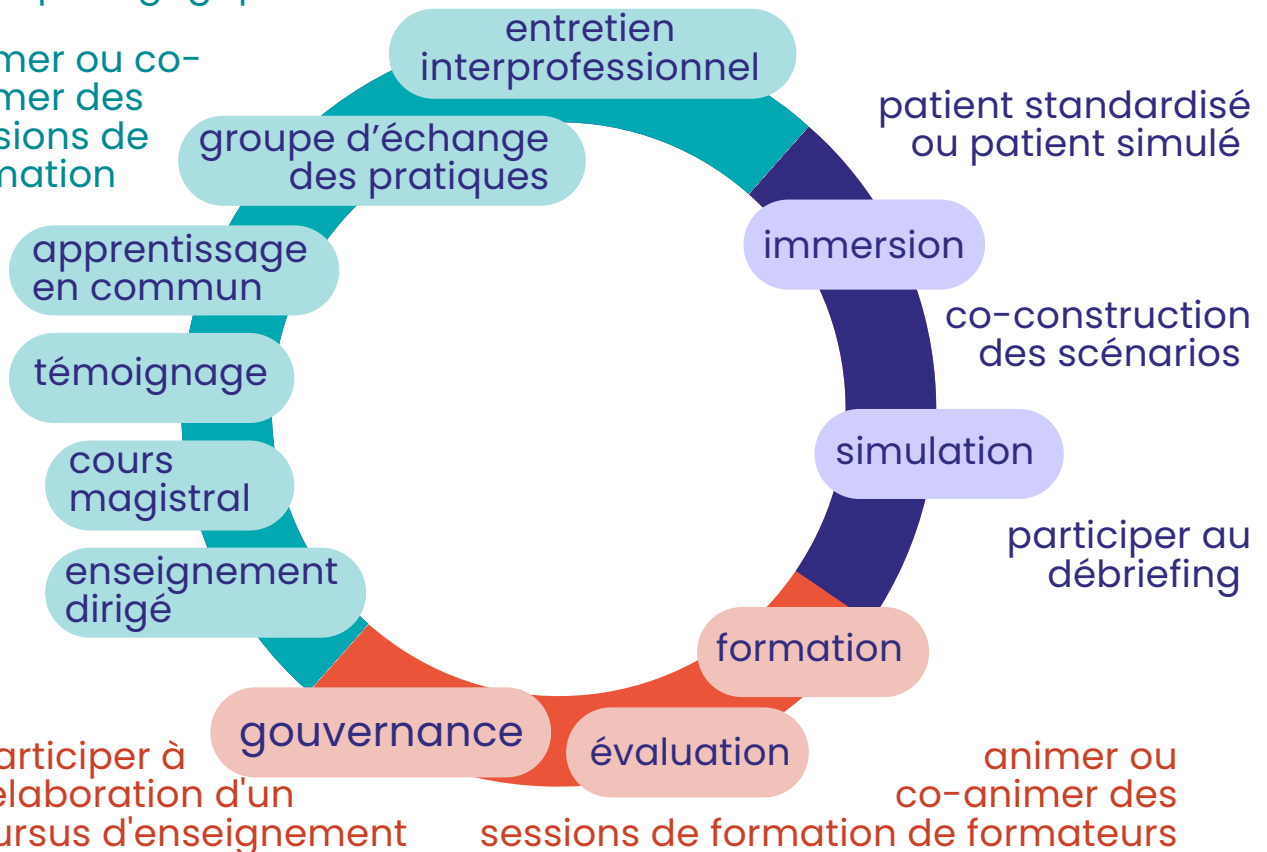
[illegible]

mer ou comer des sions de nation

entretien interprofessionnel

groupe d'échange des pratiques

patient standardisé ou patient simulé

immersion

apprentissage en commun

co-construction des scénarios

témoignage

simulation

cours magistral

participer au débriefing

enseignement dirigé

formation

gouvernance

évaluation

articiper à elaboration d'un ursus d'enseignement

animer ou co-animer des sessions de formation de formateurs